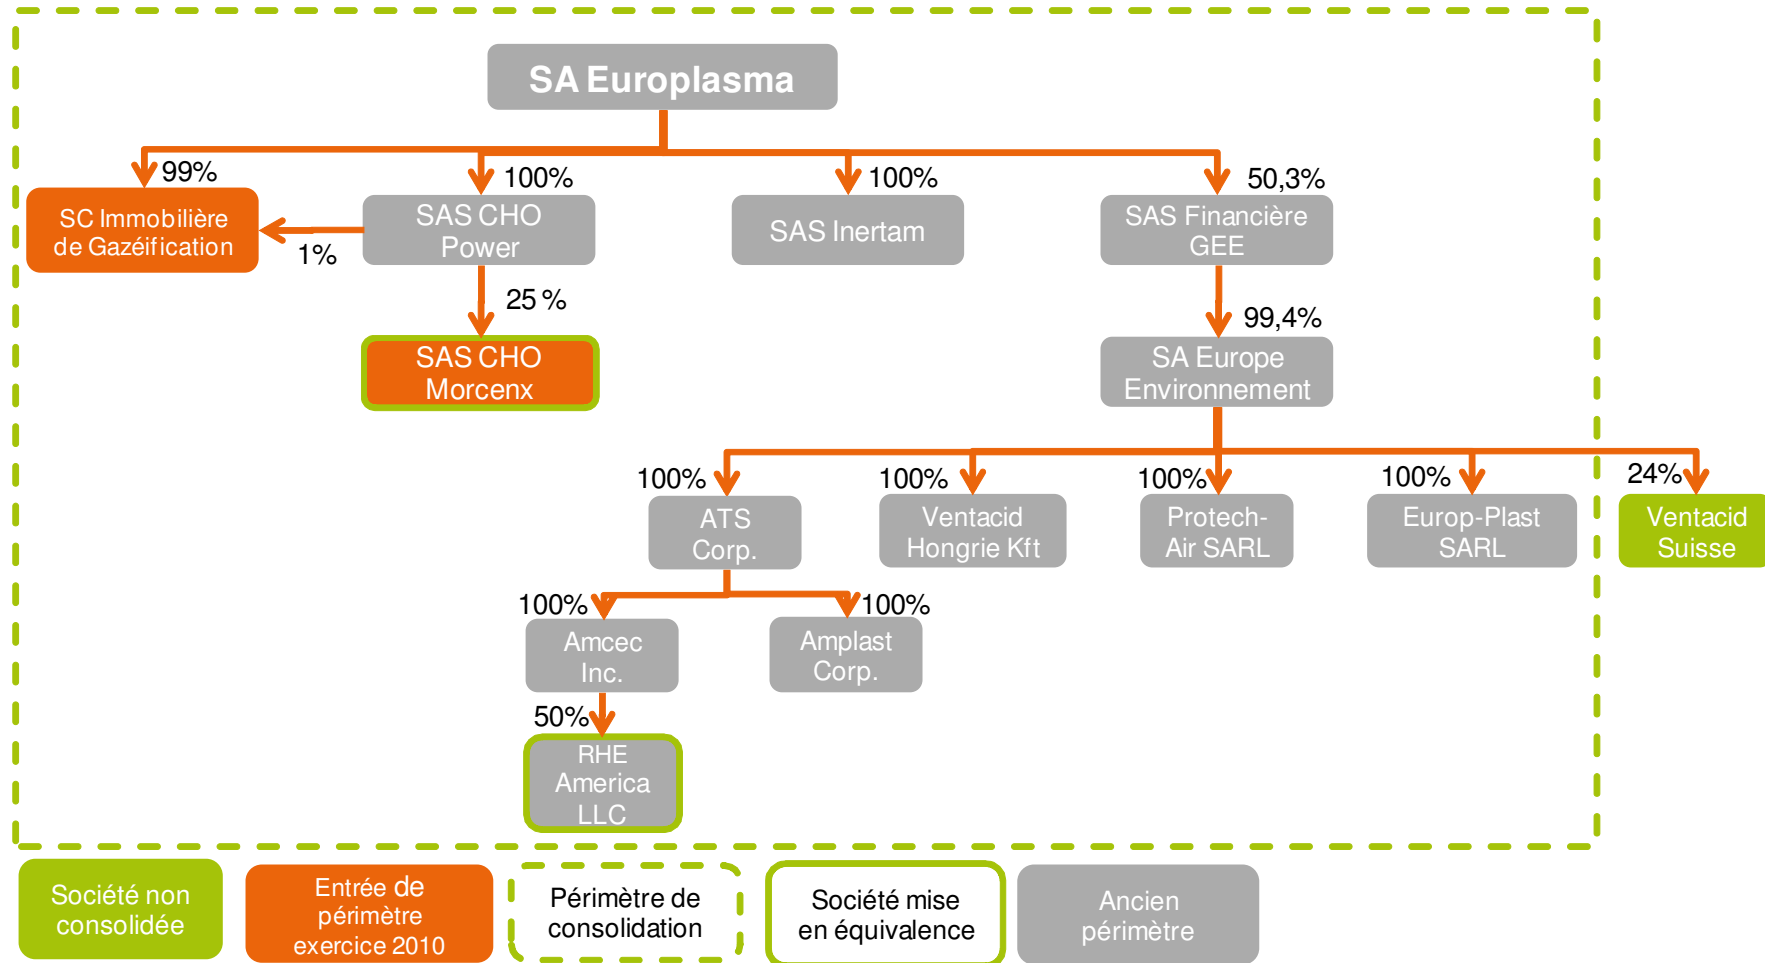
SA Europlasma

99%

SC Immobilière de Gazéification

100%

SAS CHO Power

1%

25 %

SAS CHO Morcenx

100%

SAS Inertam

50,3%

SAS Financière GEE

99,4%

SA Europe Environnement

100%

ATS Corp.

100%

Ventacid Hongrie Kft

100%

Protech-Air SARL

100%

Europ-Plast SARL

24%

Ventacid Suisse

100%

Amcec Inc.

100%

Amplast Corp.

50%

RHE America LLC

Société non consolidée

Entrée de périmètre exercice 2010

Périmètre de consolidation

Société mise en équivalence

Ancien périmètre